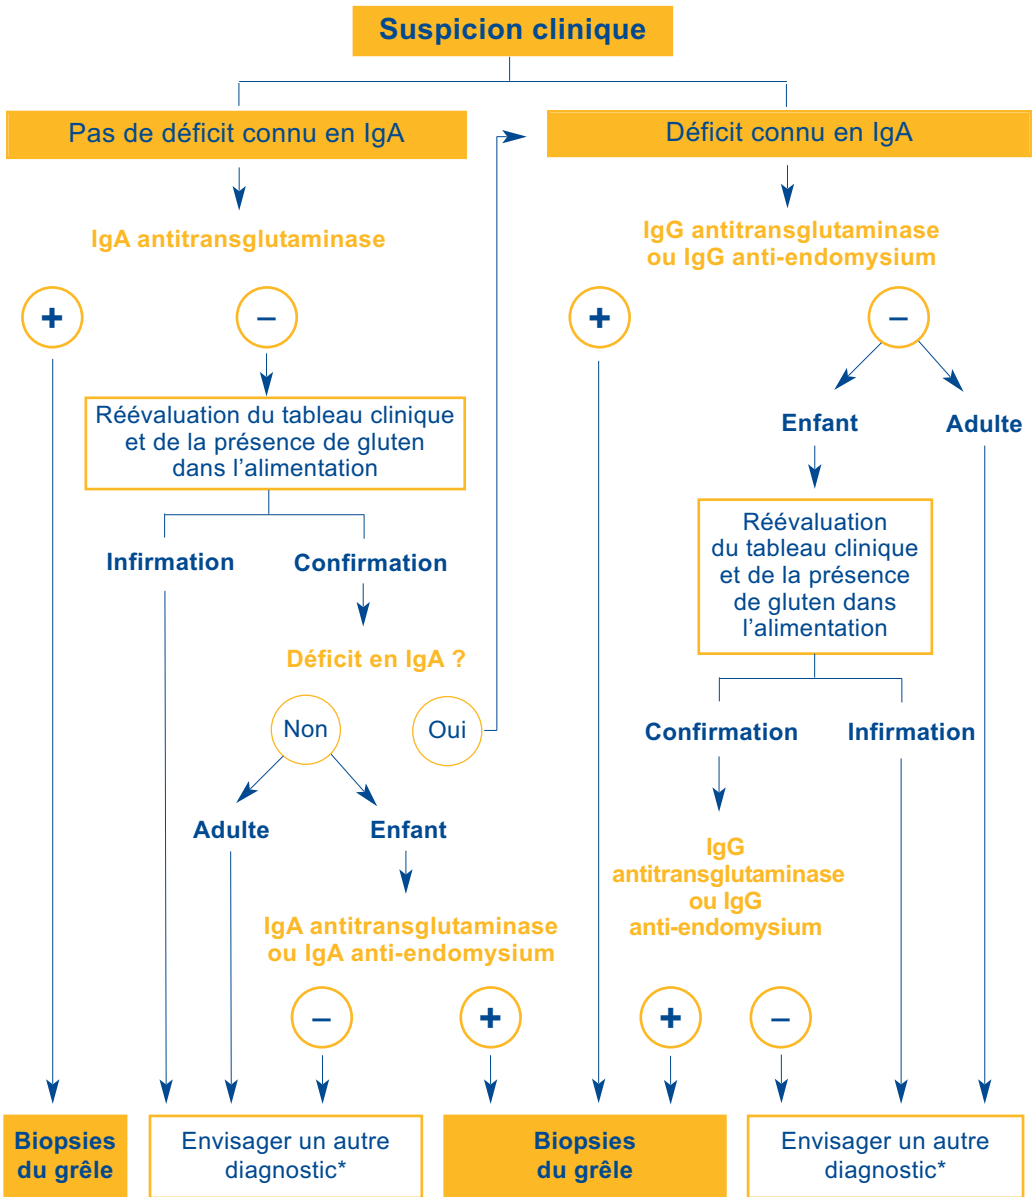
Suspicion clinique

Pas de déficit connu en IgA

IgA antitransglutaminase

+

–

Réévaluation du tableau clinique et de la présence de gluten dans l'alimentation

Infirmation

Confirmation

Déficit en IgA ?

Non

Oui

Adulte

Enfant

IgA antitransglutaminase ou IgA anti-endomysium

–

+

Déficit connu en IgA

IgG antitransglutaminase ou IgG anti-endomysium

+

–

Enfant

Adulte

Réévaluation du tableau clinique et de la présence de gluten dans l'alimentation

Confirmation

Infirmation

IgG antitransglutaminase ou IgG anti-endomysium

+

–

Biopsies du grêle

Envisager un autre diagnostic*

Biopsies du grêle

Envisager un autre diagnostic*